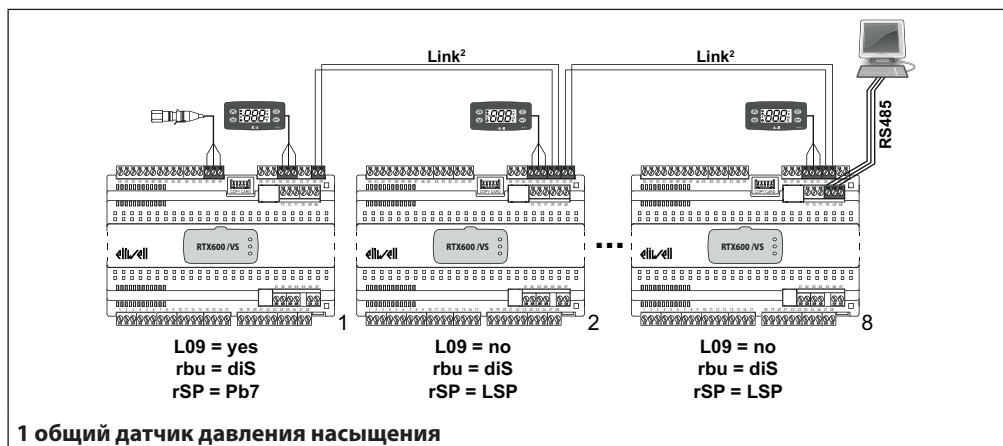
Link²

Link²

RS485

888

888

888

eliwell

RTX600 /VS

eliwell

RTX600 /VS

eliwell

RTX600 /VS

1

2

8

L09 = yes
rbu = diS
rSP = Pb7

L09 = no
rbu = diS
rSP = LSP

L09 = no
rbu = diS
rSP = LSP

1 общий датчик давления насыщения